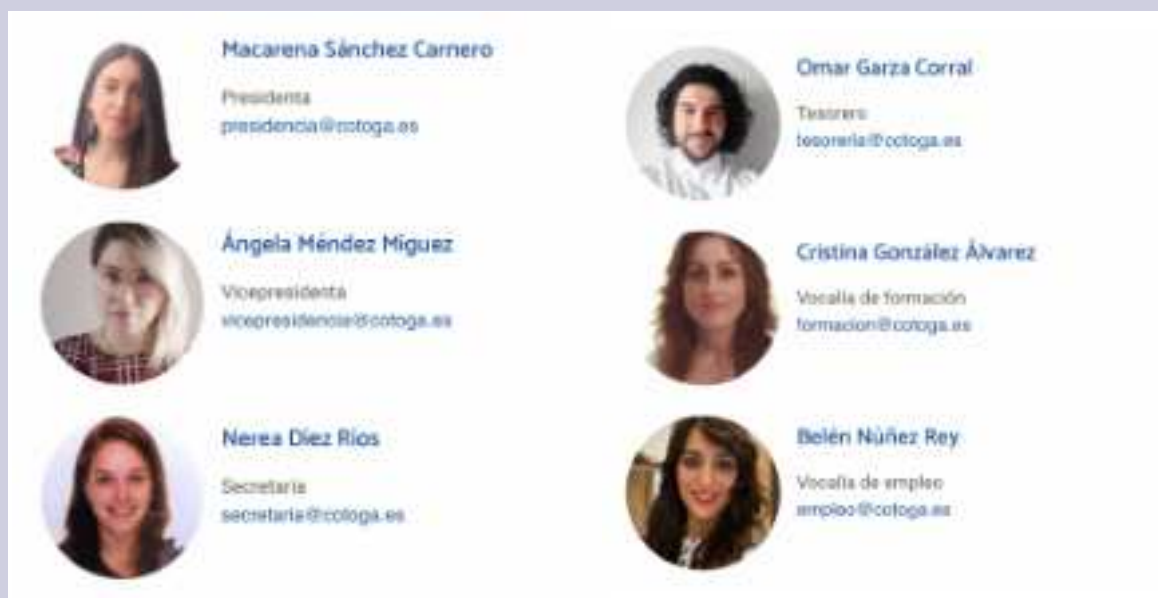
Macarena Sánchez Carnero

Presidenta
presidencia@cotoga.es

Ángela Méndez Miguez

Vicepresidenta
vicepresidencia@cotoga.es

Nerea Diez Rios

Secretaria
secretaria@cotoga.es

Omar Garza Corral

Tesorero
tesoreria@cotoga.es

Cristina González Álvarez

Vocalía de formación
formacion@cotoga.es

Belén Núñez Rey

Vocalía de empleo
empleo@cotoga.es